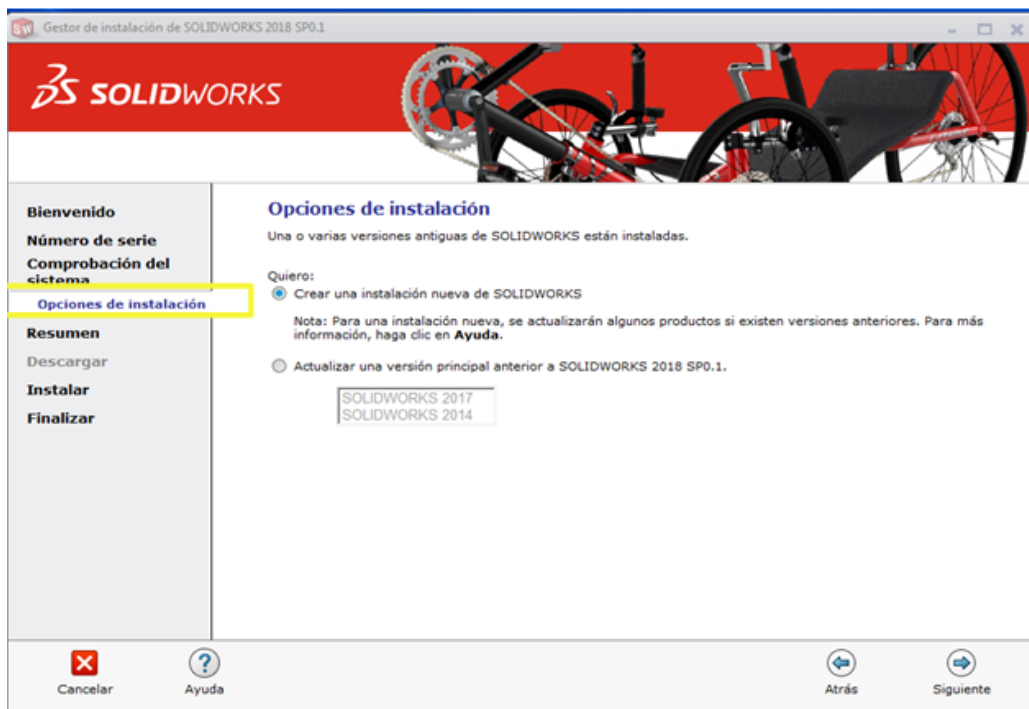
Gestor de instalación de SOLIDWORKS 2018 SP0.1

SOLIDWORKS

Bienvenido
Número de serie
Comprobación del sistema
Opciones de instalación
Resumen
Descargar
Instalar
Finalizar

Opciones de instalación

Una o varias versiones antiguas de SOLIDWORKS están instaladas.

Quiero:

Crear una instalación nueva de SOLIDWORKS

Nota: Para una instalación nueva, se actualizarán algunos productos si existen versiones anteriores. Para más información, haga clic en Ayuda.

Actualizar una versión principal anterior a SOLIDWORKS 2018 SP0.1.

SOLIDWORKS 2017
SOLIDWORKS 2014

Cancelar
Ayuda
Atrás
Siguiente